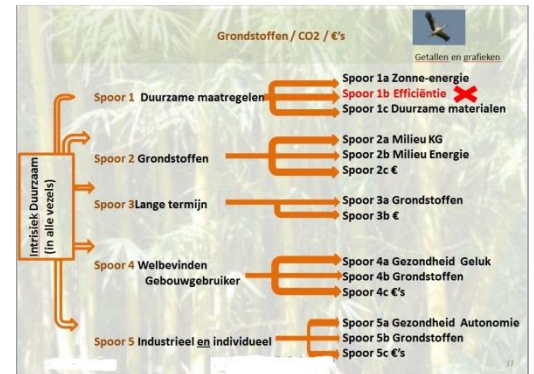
Grondstoffen / CO2 / €'s

Getallen en grafieken

Intrisiek Duurzaam (in alle vezels)

Spoor 1 Duurzame maatregelen

Spoor 1a Zonne-energie
Spoor 1b Efficiëntie
Spoor 1c Duurzame materialen

Spoor 2 Grondstoffen

Spoor 2a Milieu KG
Spoor 2b Milieu Energie
Spoor 2c €

Spoor 3 Lange termijn

Spoor 3a Grondstoffen
Spoor 3b €

Spoor 4 Welbevinden Gebouwgebruiker

Spoor 4a Gezondheid Geluk
Spoor 4b Grondstoffen
Spoor 4c €'s

Spoor 5 Industrieel en individueel

Spoor 5a Gezondheid Autonomie
Spoor 5b Grondstoffen
Spoor 5c €'s

37